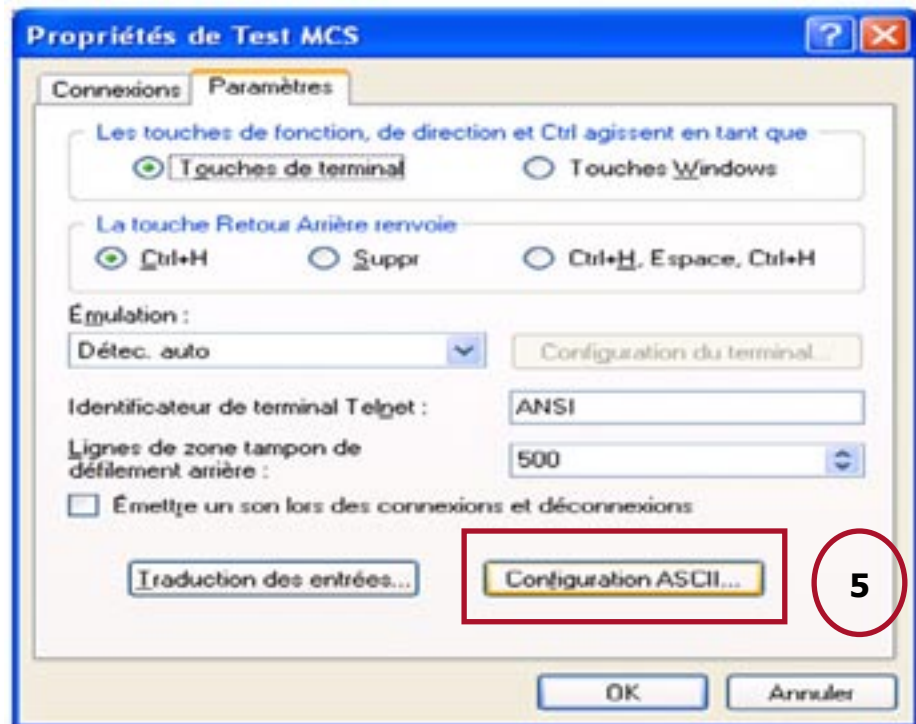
Propriétés de Test MCS

Connexions | Paramètres

Les touches de fonction, de direction et Ctrl agissent en tant que
Touches de terminal
Touches Windows

La touche Retour Arrière renvoie
Ctrl+H
Suppr
Ctrl+H, Espace, Ctrl+H

Émulation :
Détec. auto
Configuration du terminal...

Identificateur de terminal Telnet :
ANSI

Lignes de zone tampon de défilement arrière :
500

Émettre un son lors des connexions et déconnexions

Traduction des entrées...
Configuration ASCII...

5

OK
Annuler